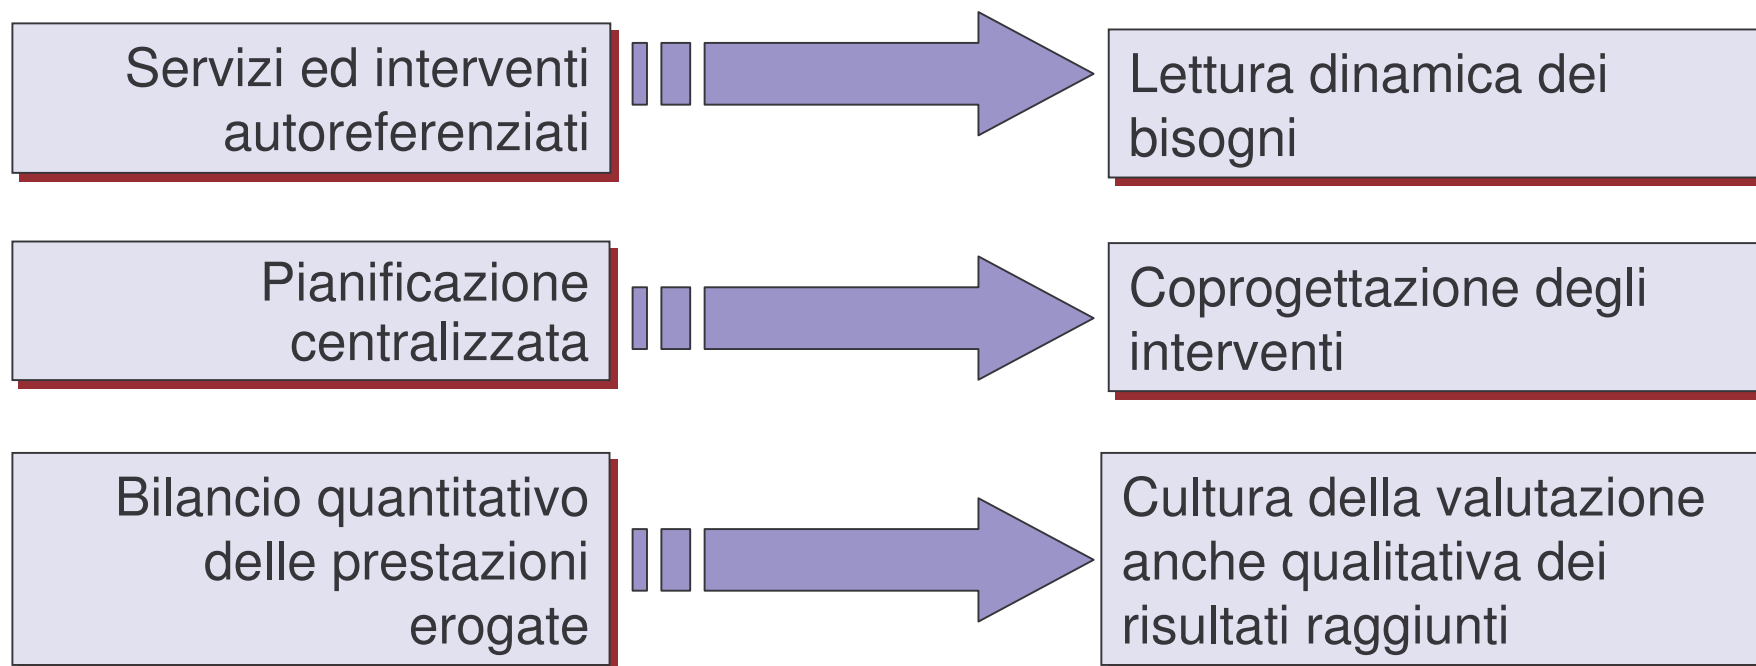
Servizi ed interventi autoreferenziati

Lettura dinamica dei bisogni

Pianificazione centralizzata

Coprogettazione degli interventi

Bilancio quantitativo delle prestazioni erogate

Cultura della valutazione anche qualitativa dei risultati raggiunti